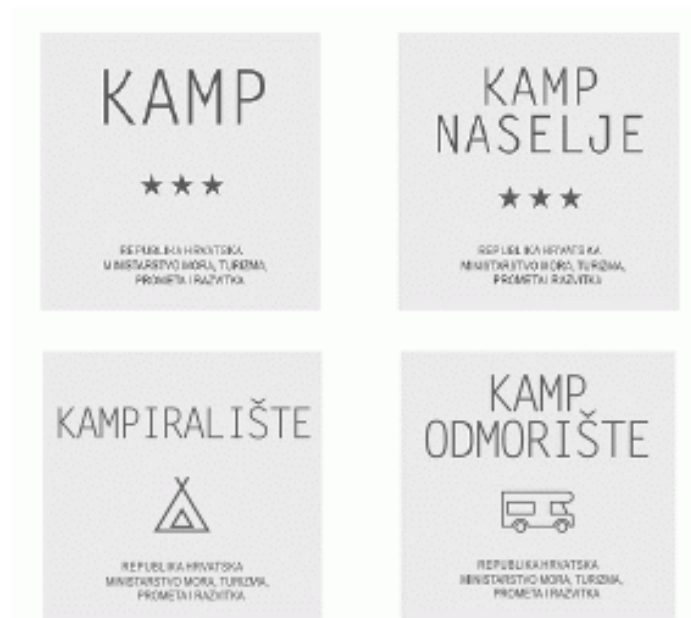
KAMP

★★★

REPUBLIKA HRVATSKA
MINISTARSTVO MORA, TURIZMA,
PROMETA I RAZVITKA

KAMP
NASELJE

★★★

REPUBLIKA HRVATSKA
MINISTARSTVO MORA, TURIZMA,
PROMETA I RAZVITKA

KAMPIRALIŠTE

REPUBLIKA HRVATSKA
MINISTARSTVO MORA, TURIZMA,
PROMETA I RAZVITKA

KAMP
ODMORIŠTE

REPUBLIKA HRVATSKA
MINISTARSTVO MORA, TURIZMA,
PROMETA I RAZVITKA